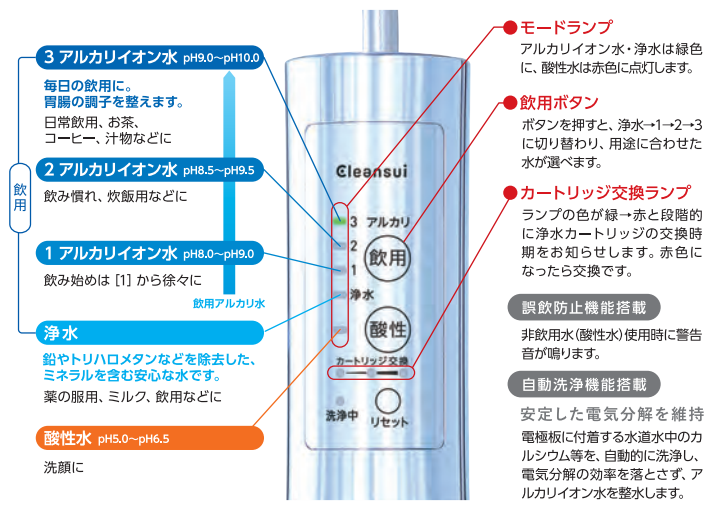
3 アルカリイオン水 pH9.0～pH10.0

毎日の飲用に。
胃腸の調子を整えます。

日常飲用、お茶、コーヒー、汁物などに

2 アルカリイオン水 pH8.5～pH9.5

飲み慣れ、炊飯用などに

1 アルカリイオン水 pH8.0～pH9.0

飲み始めは［1］から徐々に

飲用アルカリ水

飲用

浄水

鉛やトリハロメタンなどを除去した、ミネラルを含む安心な水です。

薬の服用、ミルク、飲用などに

酸性水 pH5.0～pH6.5

洗顔に

Cleansui

3 アルカリ
2
1
浄水

飲用

酸性

カートリッジ交換

洗浄中

リセット

モードランプ

アルカリイオン水・浄水は緑色に、酸性水は赤色に点灯します。

飲用ボタン

ボタンを押すと、浄水→1→2→3に切り替わり、用途に合わせた水が選べます。

カートリッジ交換ランプ

ランプの色が緑→赤と段階的に浄水カートリッジの交換時期をお知らせします。赤色になったら交換です。

誤飲防止機能搭載

非飲用水（酸性水）使用時に警告音が鳴ります。

自動洗浄機能搭載

安定した電気分解を維持

電極板に付着する水道水中のカルシウム等を、自動的に洗浄し、電気分解の効率を落とさず、アルカリイオン水を整水します。